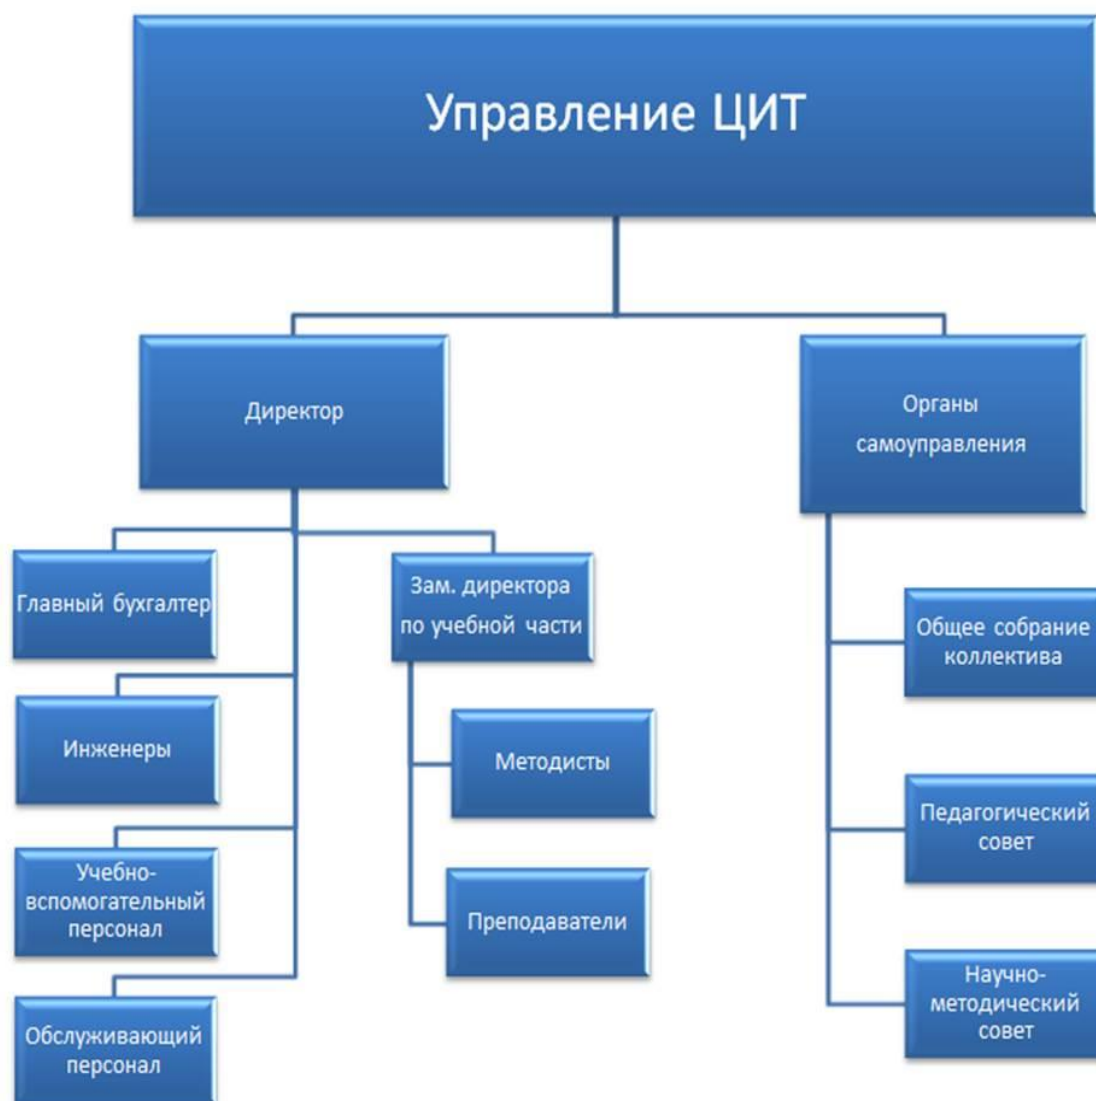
Управление ЦИТ

Директор

Органы самоуправления

Главный бухгалтер

Зам. директора по учебной части

Инженеры

Методисты

Учебно-вспомогательный персонал

Преподаватели

Обслуживающий персонал

Общее собрание коллектива

Педагогический совет

Научно-методический совет